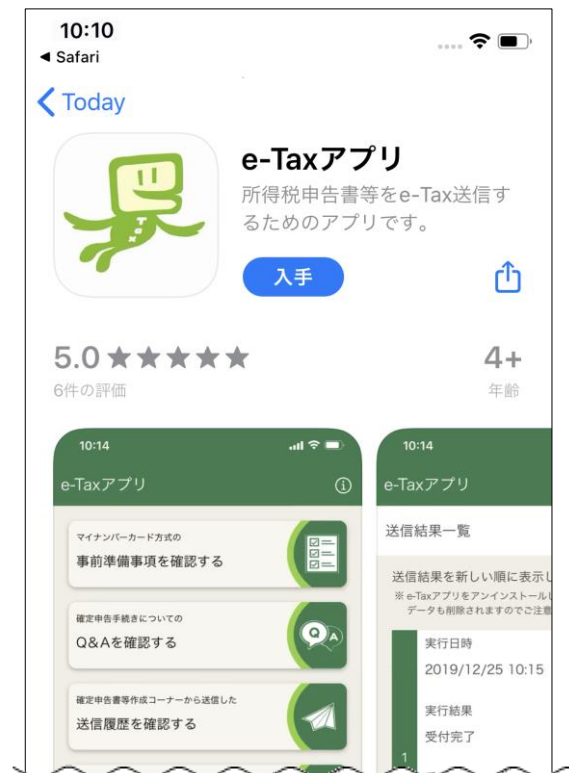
10:10
◀ Safari

Today

e-Taxアプリ
所得税申告書等をe-Tax送信するためのアプリです。

入手

5.0 ★★★★★
6件の評価

4+
年齢

10:14

e-Taxアプリ

マイナンバーカード方式の
事前準備事項を確認する

確定申告手続きについての
Q&Aを確認する

確定申告書等作成コーナーから送信した
送信履歴を確認する

10:14

e-Taxアプリ

送信結果一覧

送信結果を新しい順に表示し
※ e-Taxアプリをアンインストールし
データも削除されますのでご注意

実行日時
2019/12/25 10:15

実行結果
受付完了

1